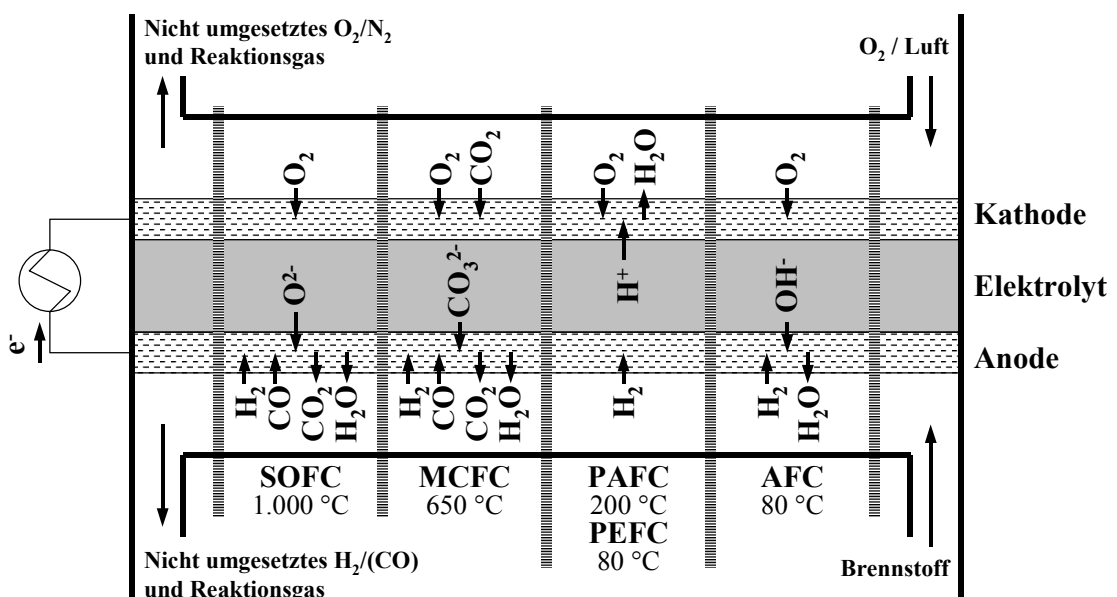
Nicht umgesetztes $O_2/N_2$ und Reaktionsgas

$O_2$ / Luft

$O_2$

$O_2$ $CO_2$

$O_2$ $H_2O$

$O_2$

Kathode

$O^{2-}$

$CO_3^{2-}$

$H^+$

$OH^-$

Elektrolyt

$e^-$

Anode

$H_2$ $CO$ $CO_2$ $H_2O$

$H_2$ $CO$ $CO_2$ $H_2O$

$H_2$

$H_2$ $H_2O$

SOFC
1.000 °C

MCFC
650 °C

PAFC
200 °C
PEFC
80 °C

AFC
80 °C

Nicht umgesetztes $H_2$/(CO) und Reaktionsgas

Brennstoff